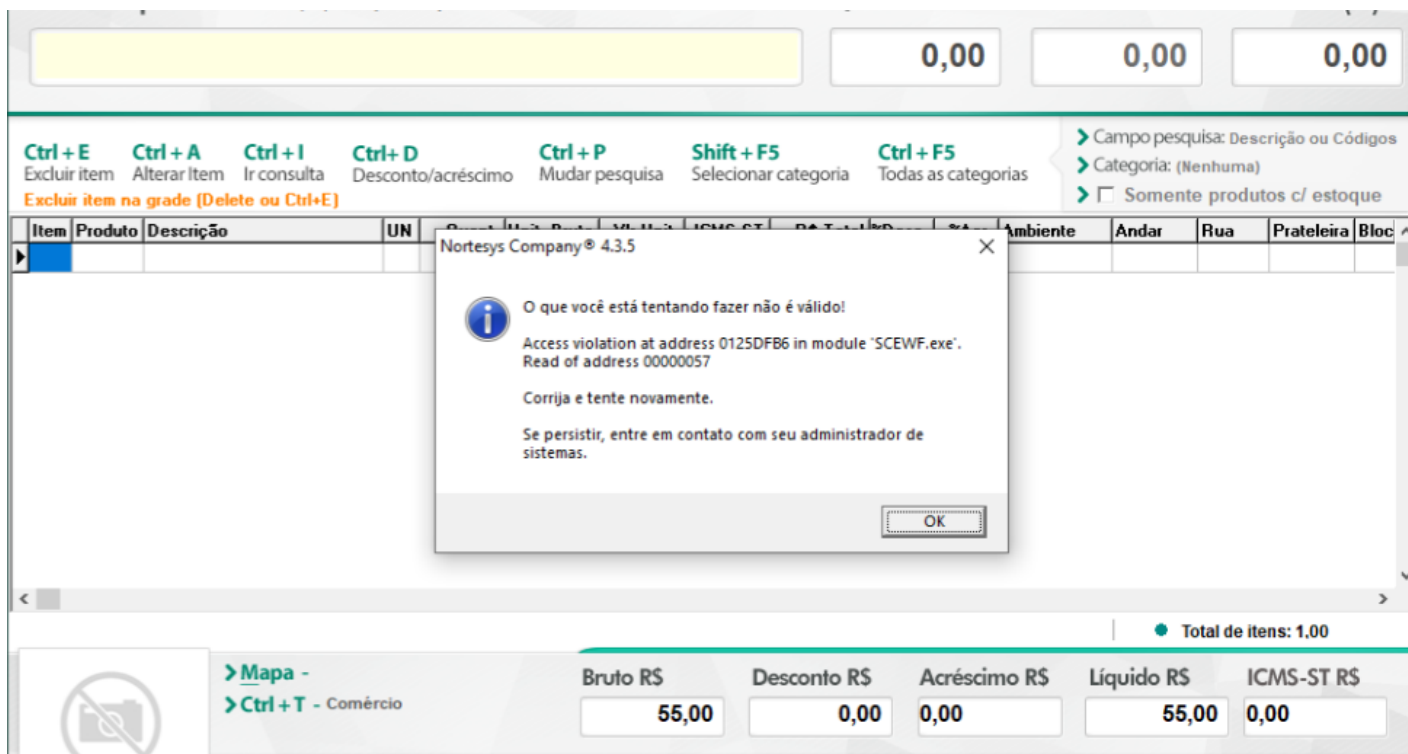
0,00 0,00 0,00

Ctrl + E
Excluir item

Ctrl + A
Alterar Item

Ctrl + I
Ir consulta

Ctrl+ D
Desconto/acréscimo

Ctrl + P
Mudar pesquisa

Shift + F5
Selecionar categoria

Ctrl + F5
Todas as categorias

Excluir item na grade (Delete ou Ctrl+E)

Campo pesquisa: Descrição ou Códigos
Categoria: (Nenhuma)
Somente produtos c/ estoque

| Item | Produto | Descrição | UN | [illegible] | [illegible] | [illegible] | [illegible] | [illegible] | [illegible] | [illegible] | Ambiente | Andar | Rua | Prateleira | Bloc |
|---|---|---|---|---|---|---|---|---|---|---|---|---|---|---|---|
| | | | | | | | | | | | | | | | |

Nortesys Company® 4.3.5

O que você está tentando fazer não é válido!

Access violation at address 0125DFB6 in module 'SCEWF.exe'. Read of address 00000057

Corrija e tente novamente.

Se persistir, entre em contato com seu administrador de sistemas.

OK

Total de itens: 1,00

Mapa -
Ctrl + T - Comércio

Bruto R$
55,00

Desconto R$
0,00

Acréscimo R$
0,00

Líquido R$
55,00

ICMS-ST R$
0,00